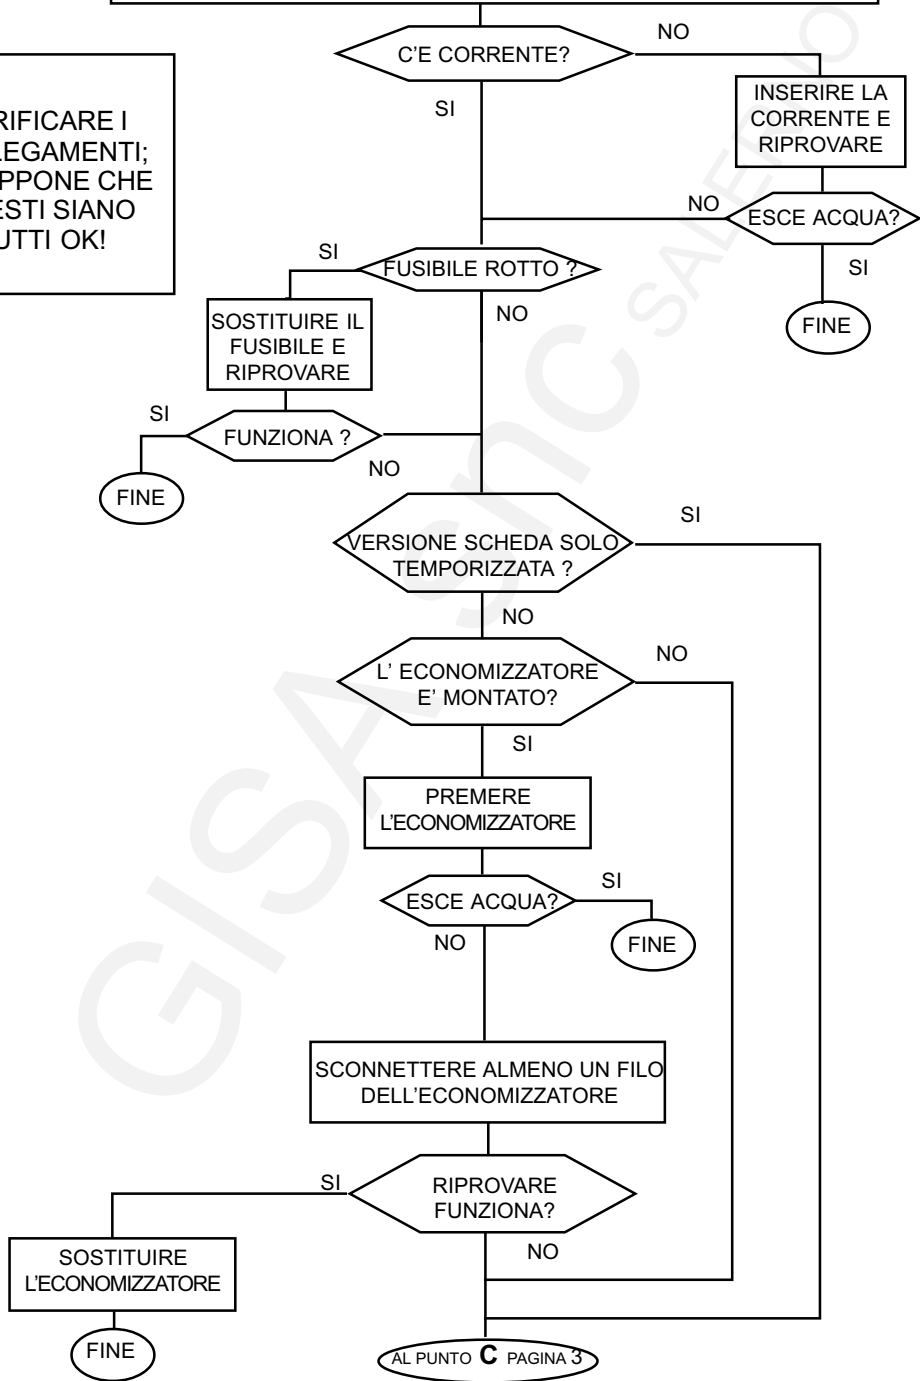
RIFICARE I
LEGAMENTI;
PPONE CHE
ESTI SIANO
UTTI OK!

C'E CORRENTE?

NO

INSERIRE LA CORRENTE E RIPROVARE

SI

NO

ESCE ACQUA?

SI

FINE

SI

FUSIBILE ROTTO ?

NO

SOSTITUIRE IL FUSIBILE E RIPROVARE

SI

FUNZIONA ?

NO

FINE

SI

VERSIONE SCHEDA SOLO TEMPORIZZATA ?

NO

NO

L' ECONOMIZZATORE E' MONTATO?

SI

PREMERE L'ECONOMIZZATORE

SI

ESCE ACQUA?

NO

FINE

SCONNETTERE ALMENO UN FILO DELL'ECONOMIZZATORE

SI

RIPROVARE FUNZIONA?

NO

SOSTITUIRE L'ECONOMIZZATORE

FINE

AL PUNTO C PAGINA 3

GISA snc SALERNO